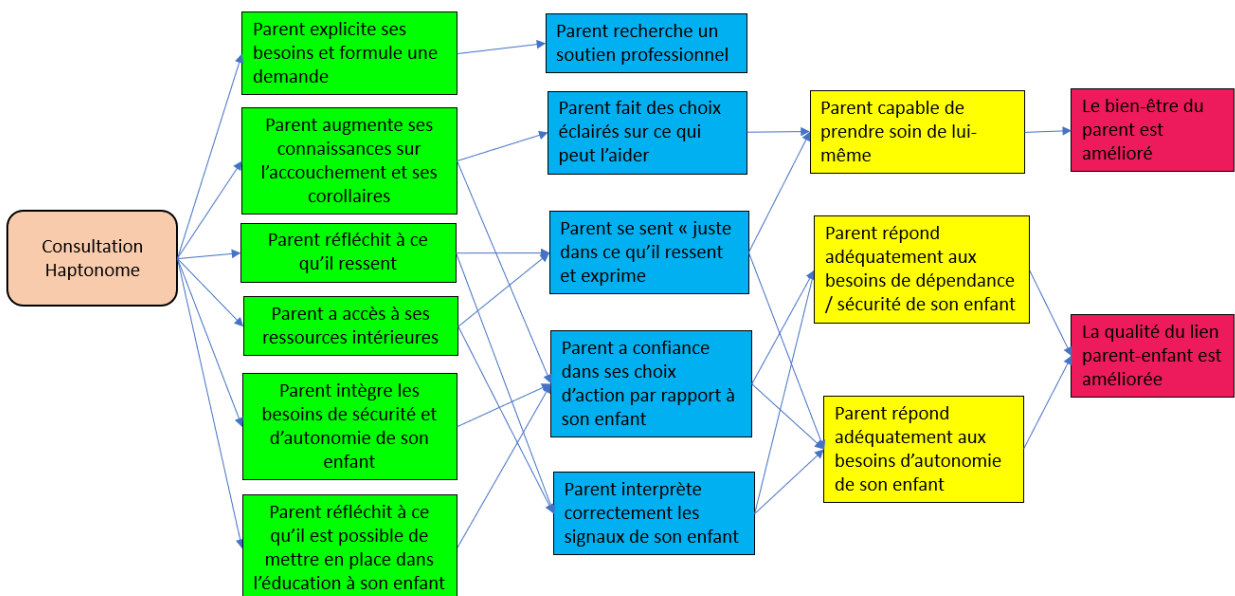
Consultation Haptonome

Parent explicite ses besoins et formule une demande

Parent augmente ses connaissances sur l'accouchement et ses corollaires

Parent réfléchit à ce qu'il ressent

Parent a accès à ses ressources intérieures

Parent intègre les besoins de sécurité et d'autonomie de son enfant

Parent réfléchit à ce qu'il est possible de mettre en place dans l'éducation à son enfant

Parent recherche un soutien professionnel

Parent fait des choix éclairés sur ce qui peut l'aider

Parent se sent « juste dans ce qu'il ressent et exprime

Parent a confiance dans ses choix d'action par rapport à son enfant

Parent interprète correctement les signaux de son enfant

Parent capable de prendre soin de lui-même

Parent répond adéquatement aux besoins de dépendance / sécurité de son enfant

Parent répond adéquatement aux besoins d'autonomie de son enfant

Le bien-être du parent est amélioré

La qualité du lien parent-enfant est améliorée